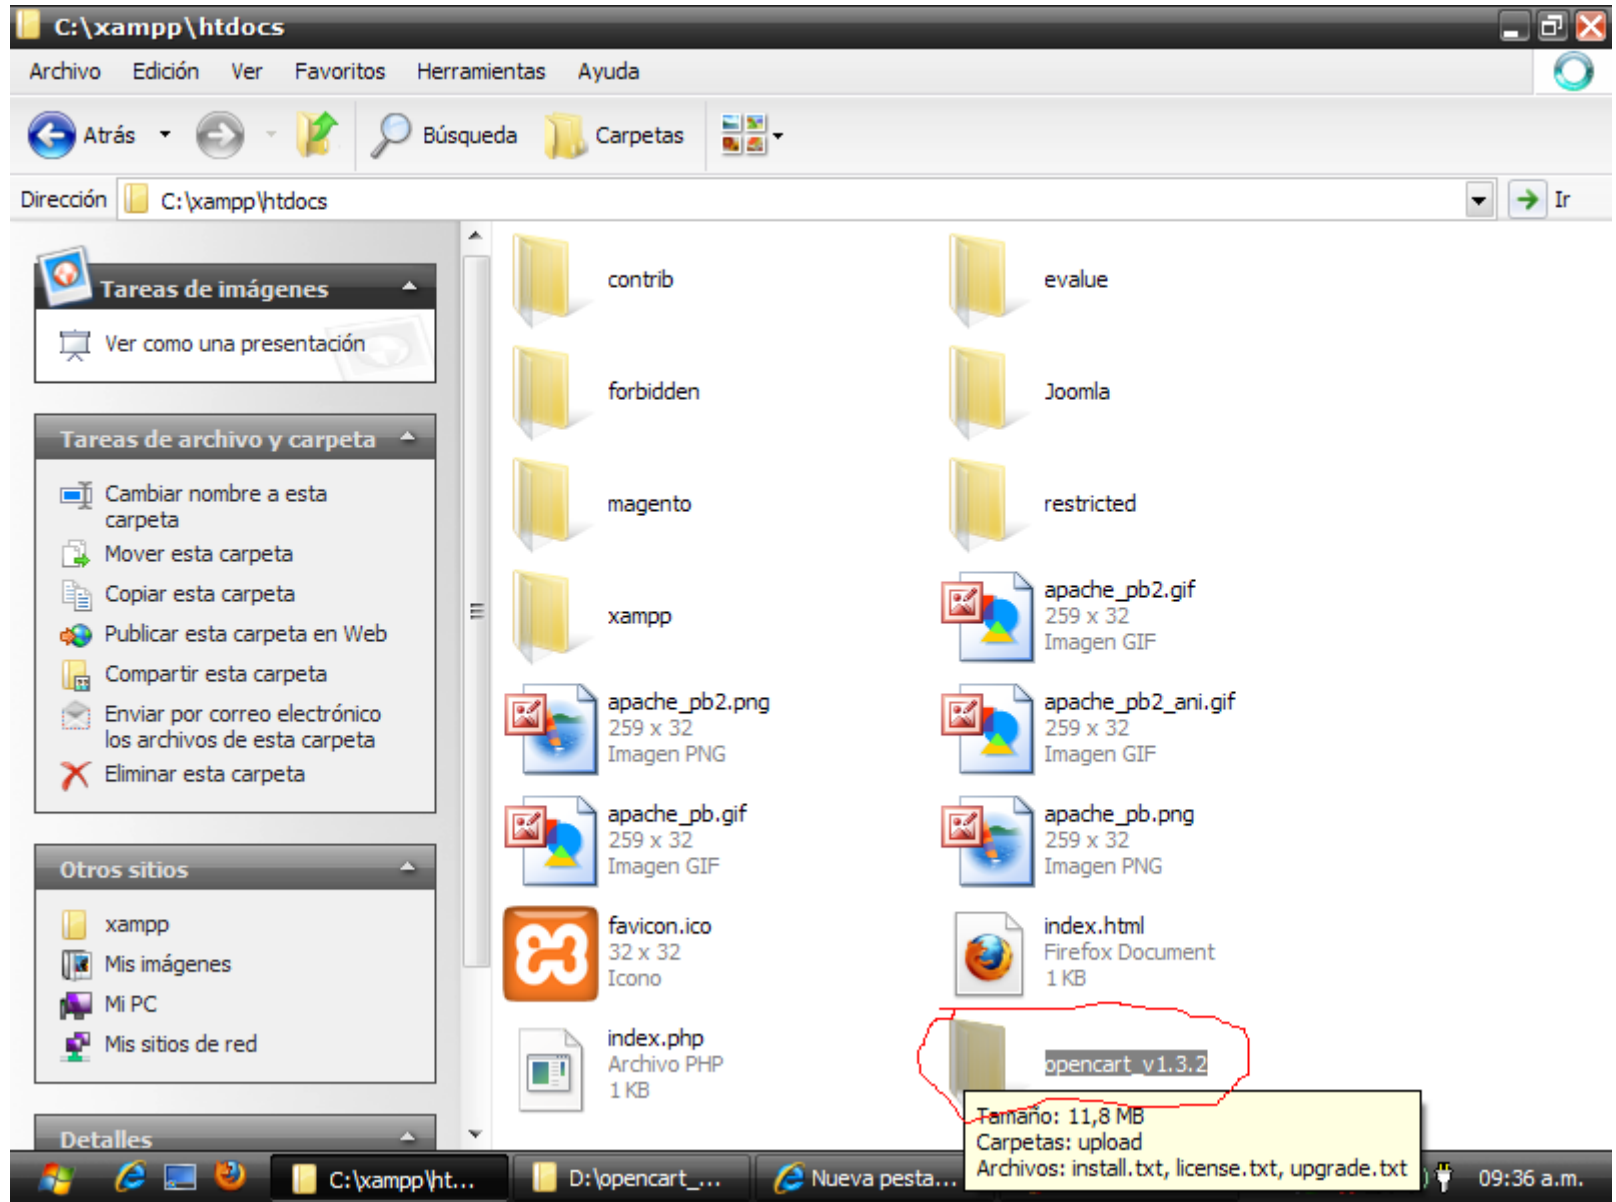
C:\xampp\htdocs

Archivo Edición Ver Favoritos Herramientas Ayuda

Atrás Búsqueda Carpetas

Dirección C:\xampp\htdocs Ir

Tareas de imágenes
Ver como una presentación

Tareas de archivo y carpeta
Cambiar nombre a esta carpeta
Mover esta carpeta
Copiar esta carpeta
Publicar esta carpeta en Web
Compartir esta carpeta
Enviar por correo electrónico los archivos de esta carpeta
Eliminar esta carpeta

Otros sitios
xampp
Mis imágenes
Mi PC
Mis sitios de red

Detalles

contrib
evalue
forbidden
Joomla
magento
restricted
xampp
apache_pb2.gif
259 x 32
Imagen GIF
apache_pb2.png
259 x 32
Imagen PNG
apache_pb2_ani.gif
259 x 32
Imagen GIF
apache_pb.gif
259 x 32
Imagen GIF
apache_pb.png
259 x 32
Imagen PNG
favicon.ico
32 x 32
Icono
index.html
Firefox Document
1 KB
index.php
Archivo PHP
1 KB
opencart_v1.3.2

Tamaño: 11,8 MB
Carpetas: upload
Archivos: install.txt, license.txt, upgrade.txt

C:\xampp\ht...
D:\opencart_...
Nueva pesta...
09:36 a.m.